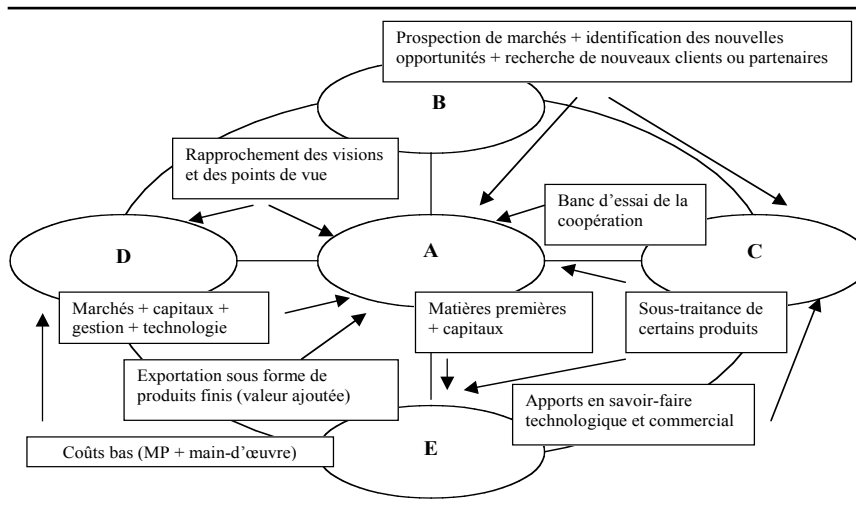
Prospection de marchés + identification des nouvelles opportunités + recherche de nouveaux clients ou partenaires

B

Rapprochement des visions et des points de vue

Banc d'essai de la coopération

D

A

C

Marchés + capitaux + gestion + technologie

Matières premières + capitaux

Sous-traitance de certains produits

Exportation sous forme de produits finis (valeur ajoutée)

Apports en savoir-faire technologique et commercial

Coûts bas (MP + main-d'œuvre)

E